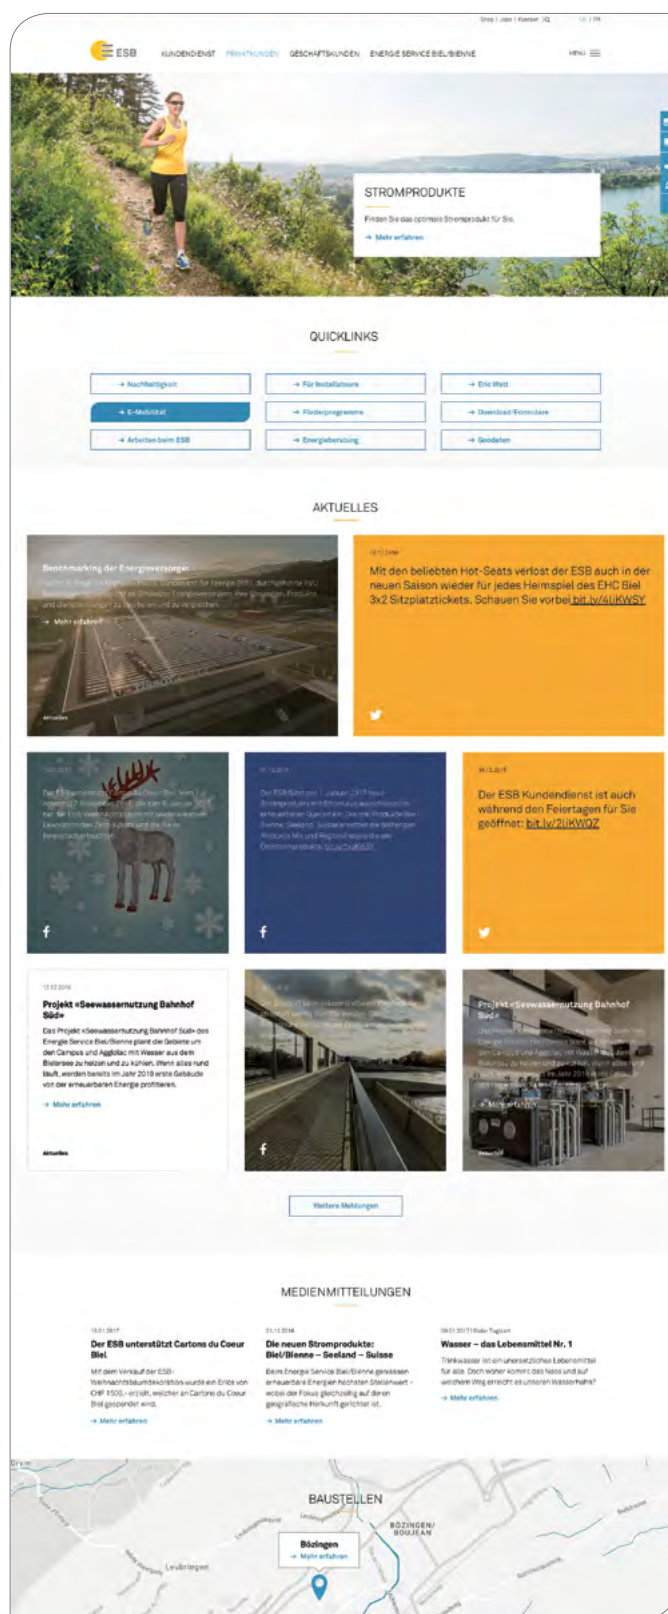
Shop | Jobs | Kontakt | Q DE | FR

ESB

KUNDENDIENST PRIVATKUNDEN GESCHÄFTSKUNDEN ENERGIE SERVICE BIEL/BIENNE MENU

STROMPRODUKTE

Finden Sie das optimale Stromprodukt für Sie.

→ Mehr erfahren

QUICKLINKS

| → Nachhaltigkeit | → Für Installateure | → Eric Watt |
|---|---|---|
| → E-Mobilität | → Förderprogramme | → Download/Formulare |
| → Arbeiten beim ESB | → Energieberatung | → Geodaten |

AKTUELLES

Benchmarking der Energieversorger

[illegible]

→ Mehr erfahren

Aktuelles

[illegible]

Mit den beliebten Hot-Seats verlost der ESB auch in der neuen Saison wieder für jedes Heimspiel des EHC Biel 3x2 Sitzplatztickets. Schauen Sie vorbei bit.ly/4ljKWSY

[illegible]

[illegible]

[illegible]

Der ESB Kundendienst ist auch während den Feiertagen für Sie geöffnet: bit.ly/2ljKWQZ

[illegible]

Projekt «Seewassernutzung Bahnhof Süd»

Das Projekt «Seewassernutzung Bahnhof Süd» des Energie Service Biel/Bienne plant die Gebiete um den Campus und Agglolac mit Wasser aus dem Bielersee zu heizen und zu kühlen. Wenn alles rund läuft, werden bereits im Jahr 2019 erste Gebäude von der erneuerbaren Energie profitieren.

→ Mehr erfahren

Aktuelles

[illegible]

Projekt «Seewassernutzung Bahnhof Süd»

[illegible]

→ Mehr erfahren

Weitere Meldungen

MEDIENMITTEILUNGEN

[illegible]
Der ESB unterstützt Cartons du Coeur Biel

Mit dem Verkauf der ESB-Weihnachtsbaumdekoration wurde ein Erlös von CHF 1500.- erzielt, welcher an Cartons du Coeur Biel gespendet wird.

→ Mehr erfahren

21.12.2016
Die neuen Stromprodukte: Biel/Bienne – Seeland – Suisse

Beim Energie Service Biel/Bienne gewessen erneuerbare Energien höchsten Stellenwert – wobei der Fokus gleichzeitig auf deren geografische Herkunft gerichtet ist.

→ Mehr erfahren

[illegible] Tagblatt
Wasser – das Lebensmittel Nr. 1

Trinkwasser ist ein unersetzliches Lebensmittel für alle. Doch woher kommt das Nass und auf welchem Weg erreicht es unseren Wasserhahn?

→ Mehr erfahren

BAUSTELLEN

BÖZINGEN/BOUJEAN

Leubringen

Bözingen
→ Mehr erfahren